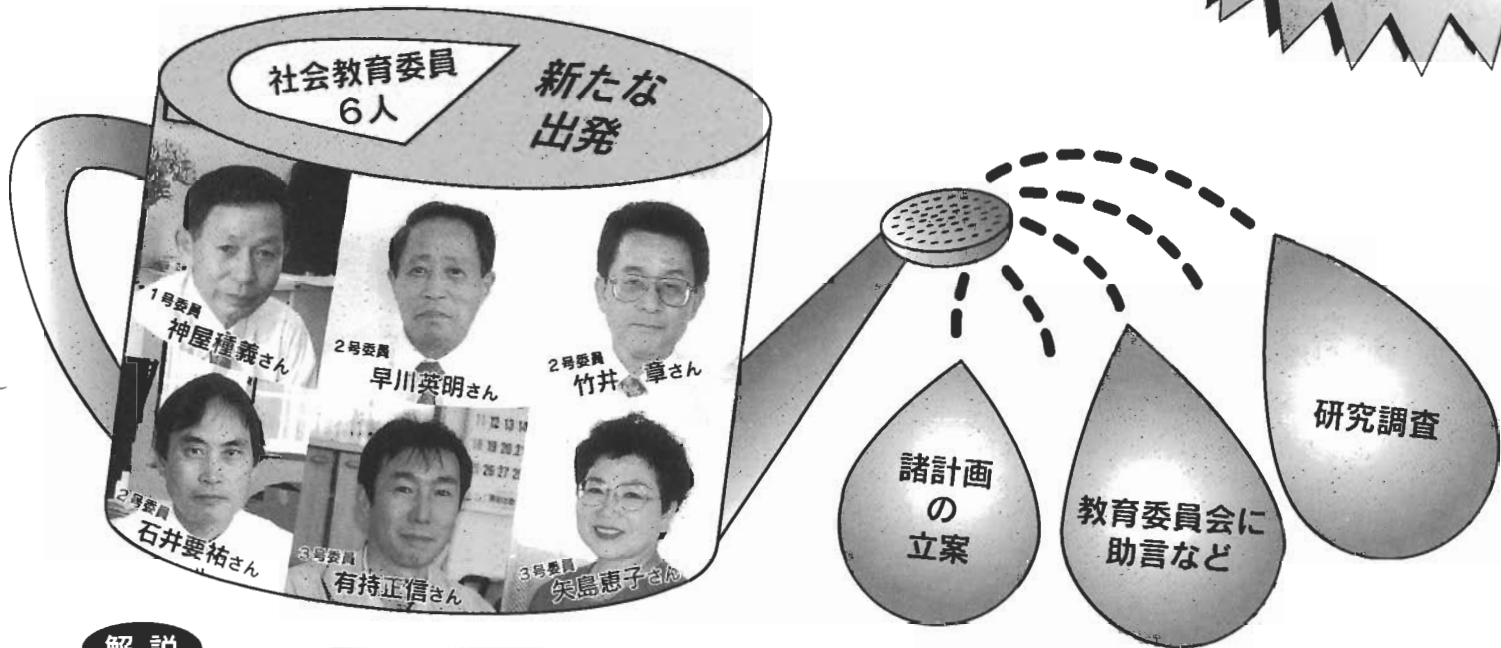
社会教育委員
6人

新たな
出発

1号委員
神屋種義さん

2号委員
早川英明さん

2号委員
竹井章さん

2号委員
石井要祐さん

3号委員
有持正信さん

3号委員
矢島恵子さん

諸計画
の
立案

教育委員会に
助言など

研究調査

解説